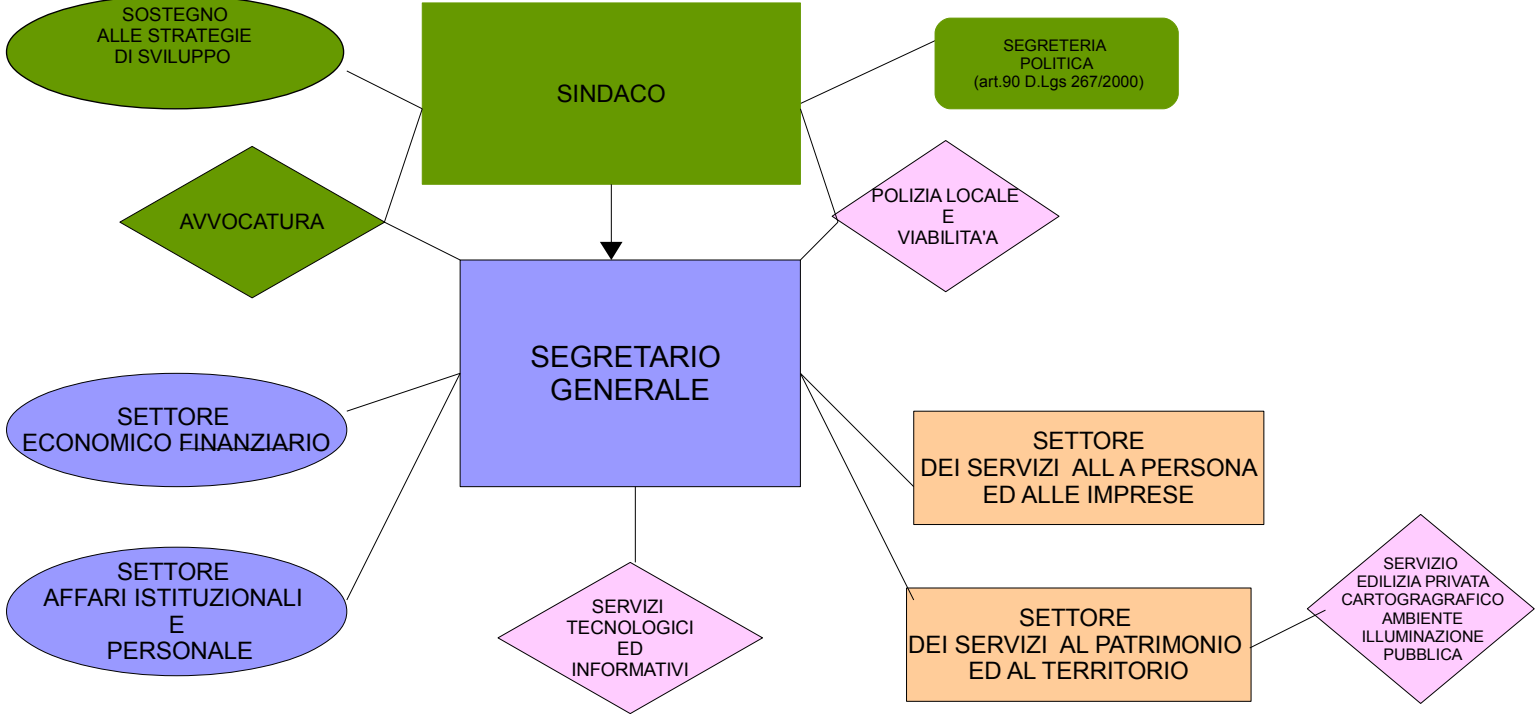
SOSTEGNO ALLE STRATEGIE DI SVILUPPO

SINDACO

SEGRETERIA POLITICA (art.90 D.Lgs 267/2000)

AVVOCATURA

POLIZIA LOCALE E VIABILITA'A

SEGRETARIO GENERALE

SETTORE ECONOMICO FINANZIARIO

SETTORE DEI SERVIZI ALL A PERSONA ED ALLE IMPRESE

SETTORE AFFARI ISTITUZIONALI E PERSONALE

SERVIZI TECNOLOGICI ED INFORMATIVI

SETTORE DEI SERVIZI AL PATRIMONIO ED AL TERRITORIO

SERVIZIO EDILIZIA PRIVATA CARTOGRAGRAFICO AMBIENTE ILLUMINAZIONE PUBBLICA